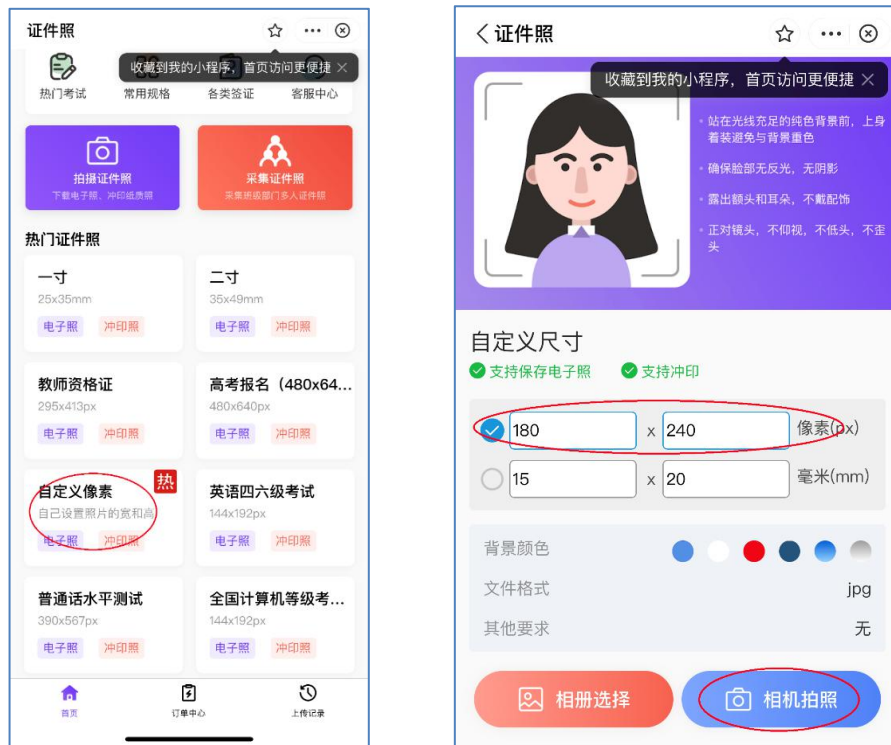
证件照

收藏到我的小程序，首页访问更便捷 ×

热门考试 常用规格 各类签证 客服中心

拍摄证件照
下载电子照，冲印纸质照

采集证件照
采集班级部门多人证件照

热门证件照

一寸
25x35mm
电子照 冲印照

二寸
35x49mm
电子照 冲印照

教师资格证
295x413px
电子照 冲印照

高考报名（480x64...
480x640px
电子照 冲印照

热
自定义像素
自己设置照片的宽和高
电子照 冲印照

英语四六级考试
144x192px
电子照 冲印照

普通话水平测试
390x567px
电子照 冲印照

全国计算机等级考...
144x192px
电子照 冲印照

首页 订单中心 上传记录

< 证件照

收藏到我的小程序，首页访问更便捷 ×

站在光线充足的纯色背景前，上身着装避免与背景重色

确保脸部无反光，无阴影

露出额头和耳朵，不戴配饰

正对镜头，不仰视，不低头，不歪头

自定义尺寸
支持保存电子照 支持冲印

180 x 240 像素(px)

15 x 20 毫米(mm)

背景颜色

文件格式 jpg

其他要求 无

相册选择 相机拍照